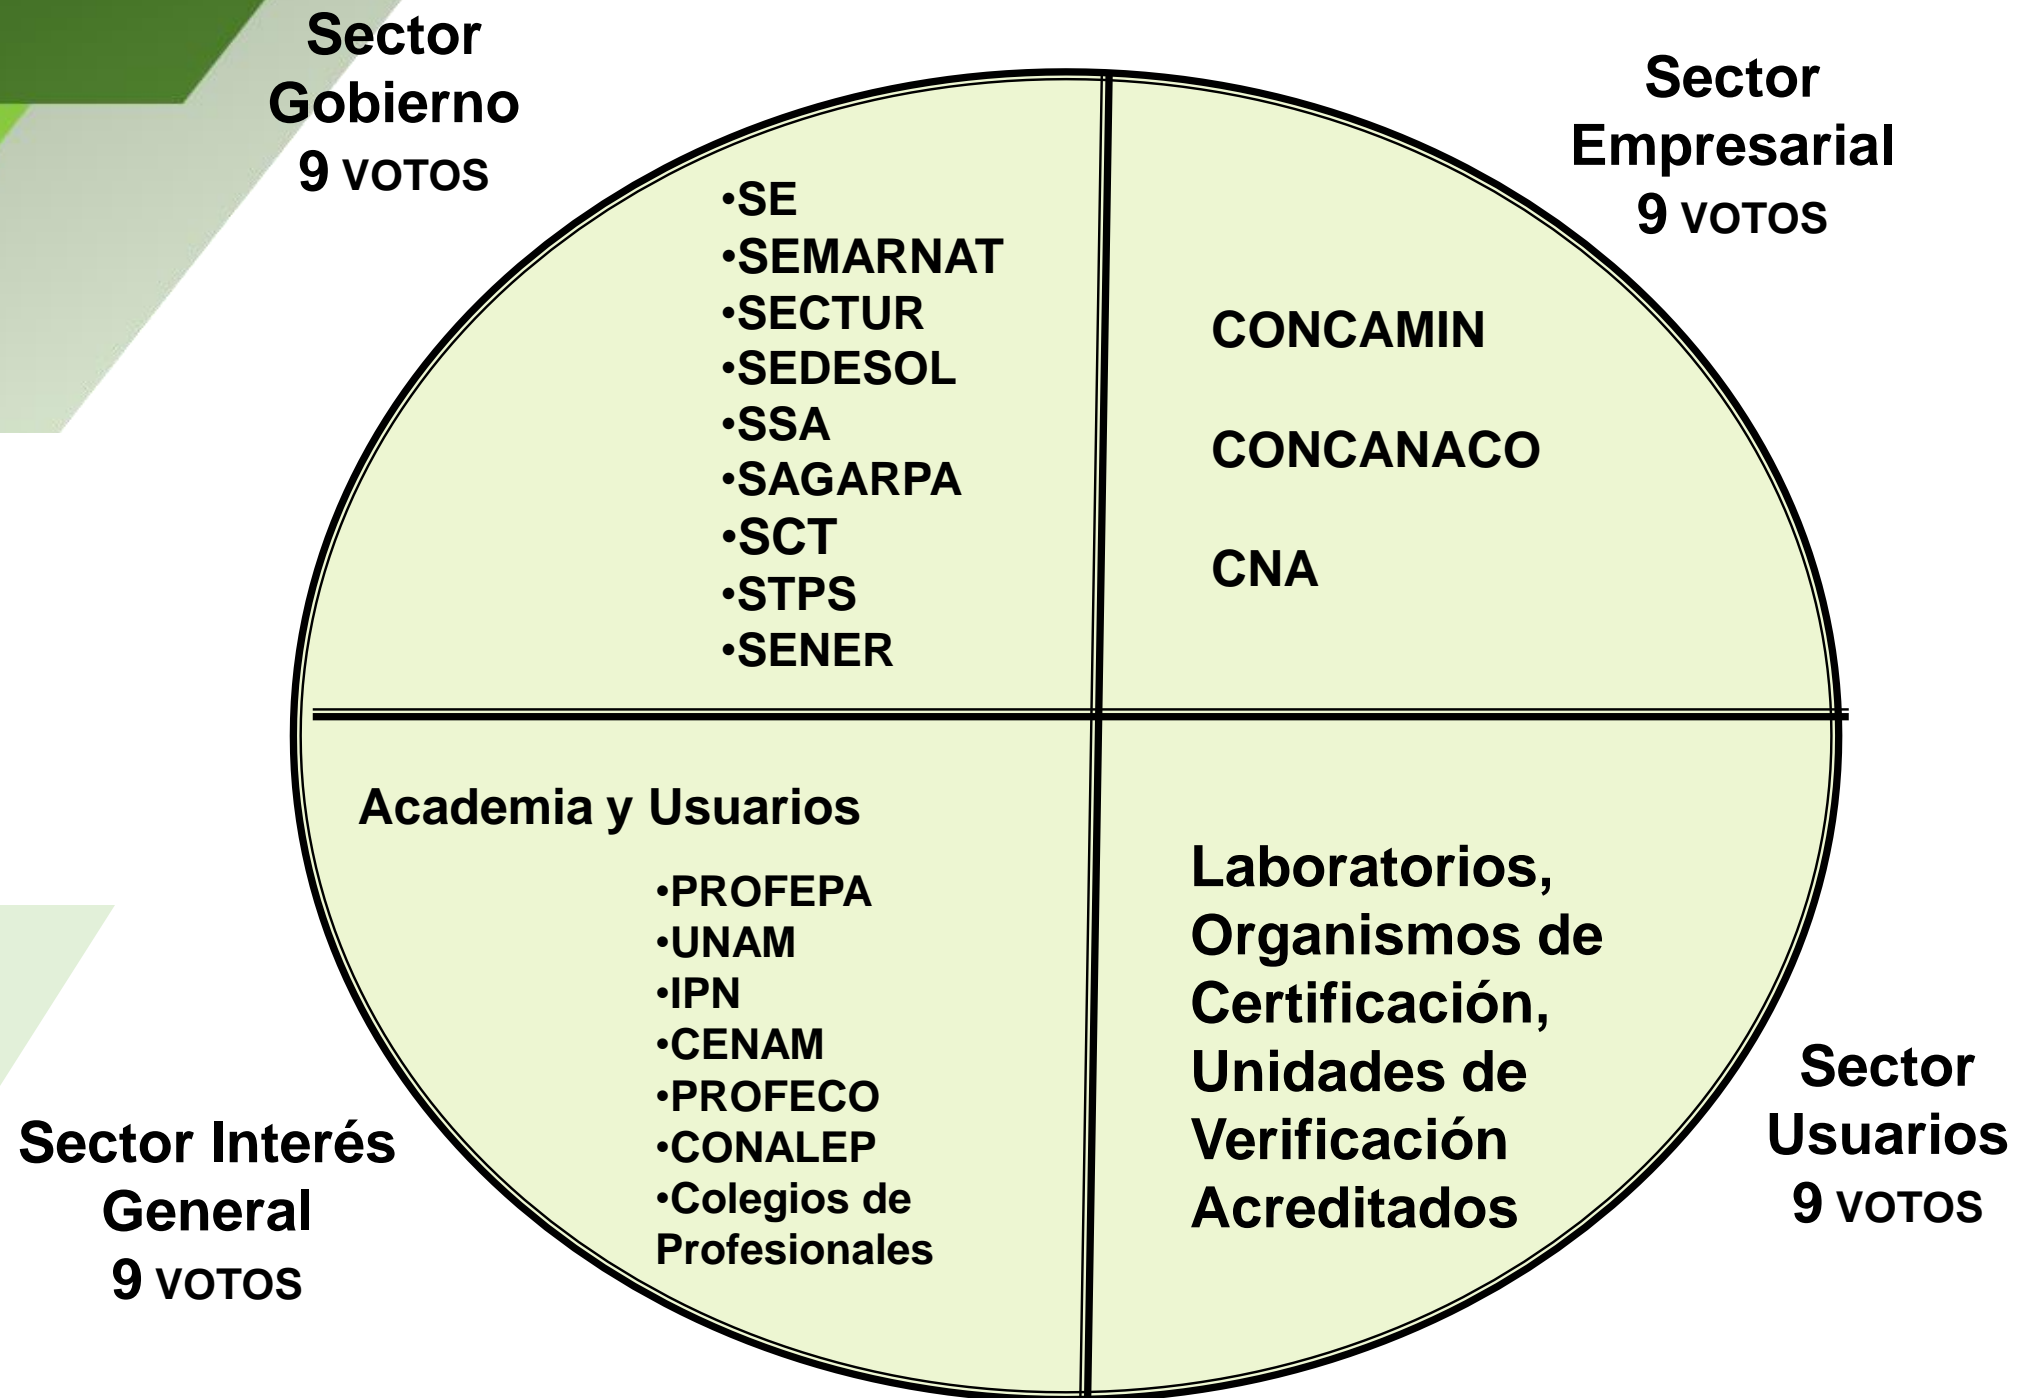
Sector Gobierno
9 VOTOS

•SE
•SEMARNAT
•SECTUR
•SEDESOL
•SSA
•SAGARPA
•SCT
•STPS
•SENER

Sector Empresarial
9 VOTOS

CONCAMIN

CONCANACO

CNA

Academia y Usuarios

•PROFEPA
•UNAM
•IPN
•CENAM
•PROFECO
•CONALEP
•Colegios de Profesionales

Sector Interés General
9 VOTOS

Laboratorios, Organismos de Certificación, Unidades de Verificación Acreditados

Sector Usuarios
9 VOTOS